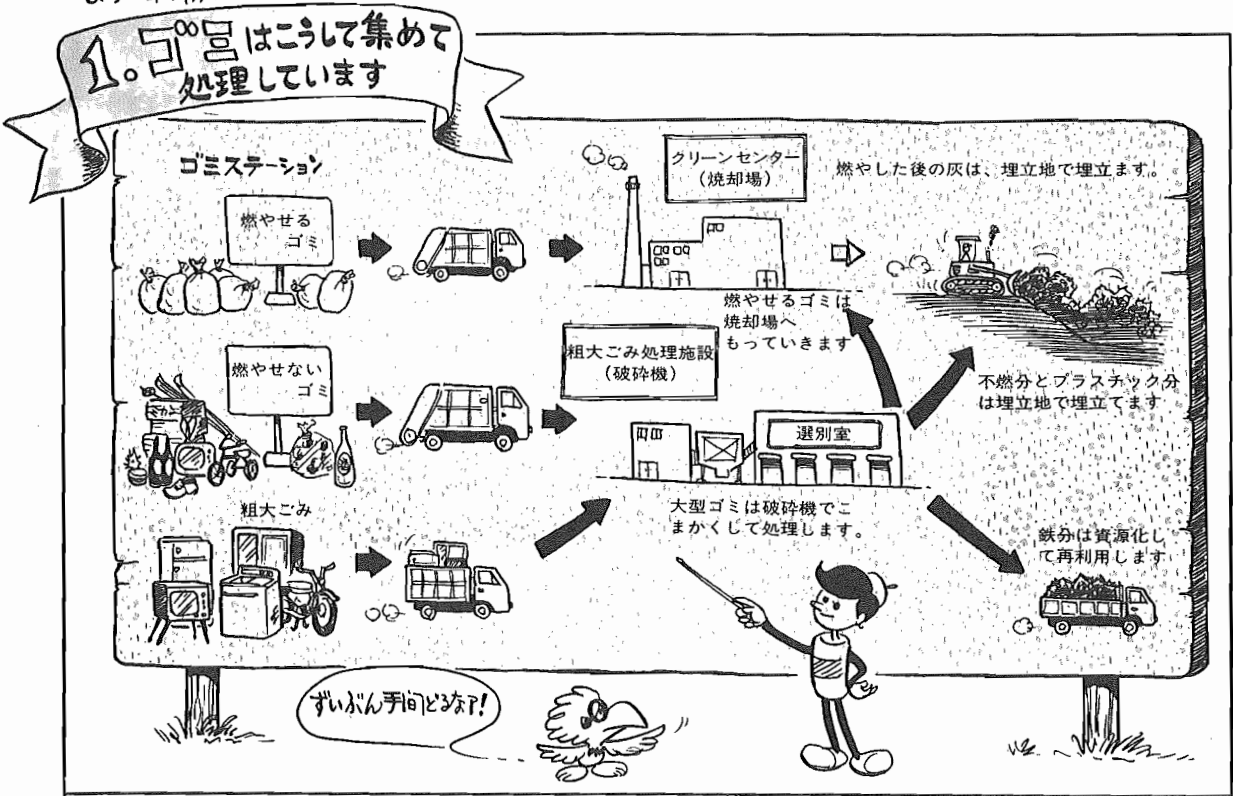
1. ゴミはこうして集めて処理しています

ゴミステーション

燃やせるゴミ

燃やせないゴミ

粗大ごみ

クリーンセンター（焼却場）

燃やした後の灰は、埋立地で埋立ます。

燃やせるゴミは焼却場へもっていきます

粗大ごみ処理施設（破砕機）

選別室

不燃分とプラスチック分は埋立地で埋立てます

大型ゴミは破砕機でこまかくして処理します。

鉄分は資源化して再利用します

ずいぶん手間どるなア!